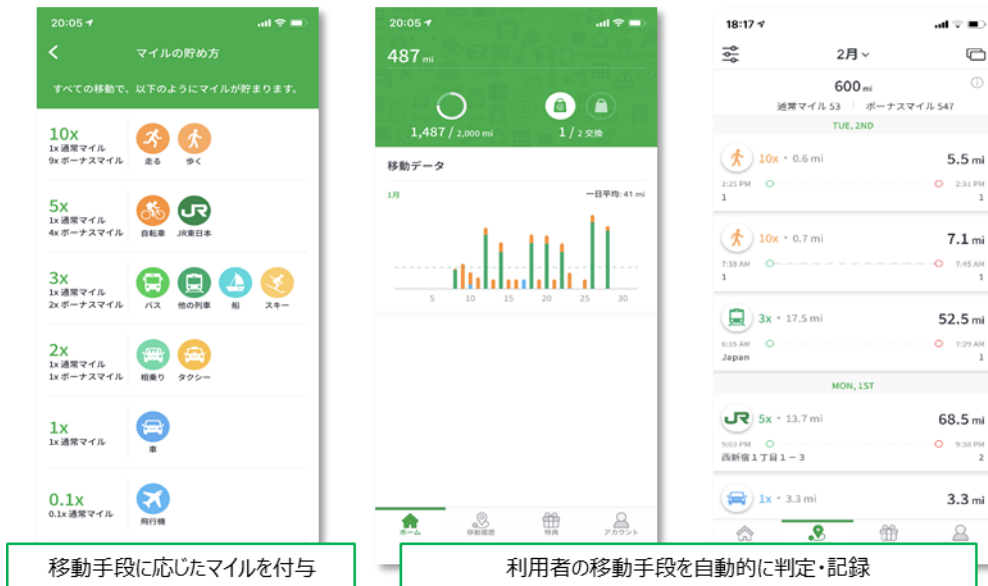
20:05

マイルの貯め方

すべての移動で、以下のようにマイルが貯まります。

10x
1x 通常マイル
9x ボーナスマイル
走る
歩く

5x
1x 通常マイル
4x ボーナスマイル
自転車
JR東日本

3x
1x 通常マイル
2x ボーナスマイル
バス
他の列車
船
スキー

2x
1x 通常マイル
1x ボーナスマイル
相乗り
タクシー

1x
1x 通常マイル
車

0.1x
0.1x 通常マイル
飛行機

移動手段に応じたマイルを付与

20:05

487 mi

1,487 / 2,000 mi

1 / 2 交換

移動データ

1月

一日平均: 41 mi

5 10 15 20 25 30

ホーム
移動履歴
特典
アカウント

利用者の移動手段を自動的に判定・記録

18:17

2月

600 mi

通常マイル 53 | ボーナスマイル 547

TUE, 2ND

10x • 0.6 mi
5.5 mi
2:25 PM
2:31 PM
1
1

10x • 0.7 mi
7.1 mi
7:38 AM
7:45 AM
1
1

3x • 17.5 mi
52.5 mi
6:35 AM
7:29 AM
Japan
1

MON, 1ST

5x • 13.7 mi
68.5 mi
9:03 PM
9:38 PM
西新宿1丁目1－3
2

1x • 3.3 mi
3.3 mi